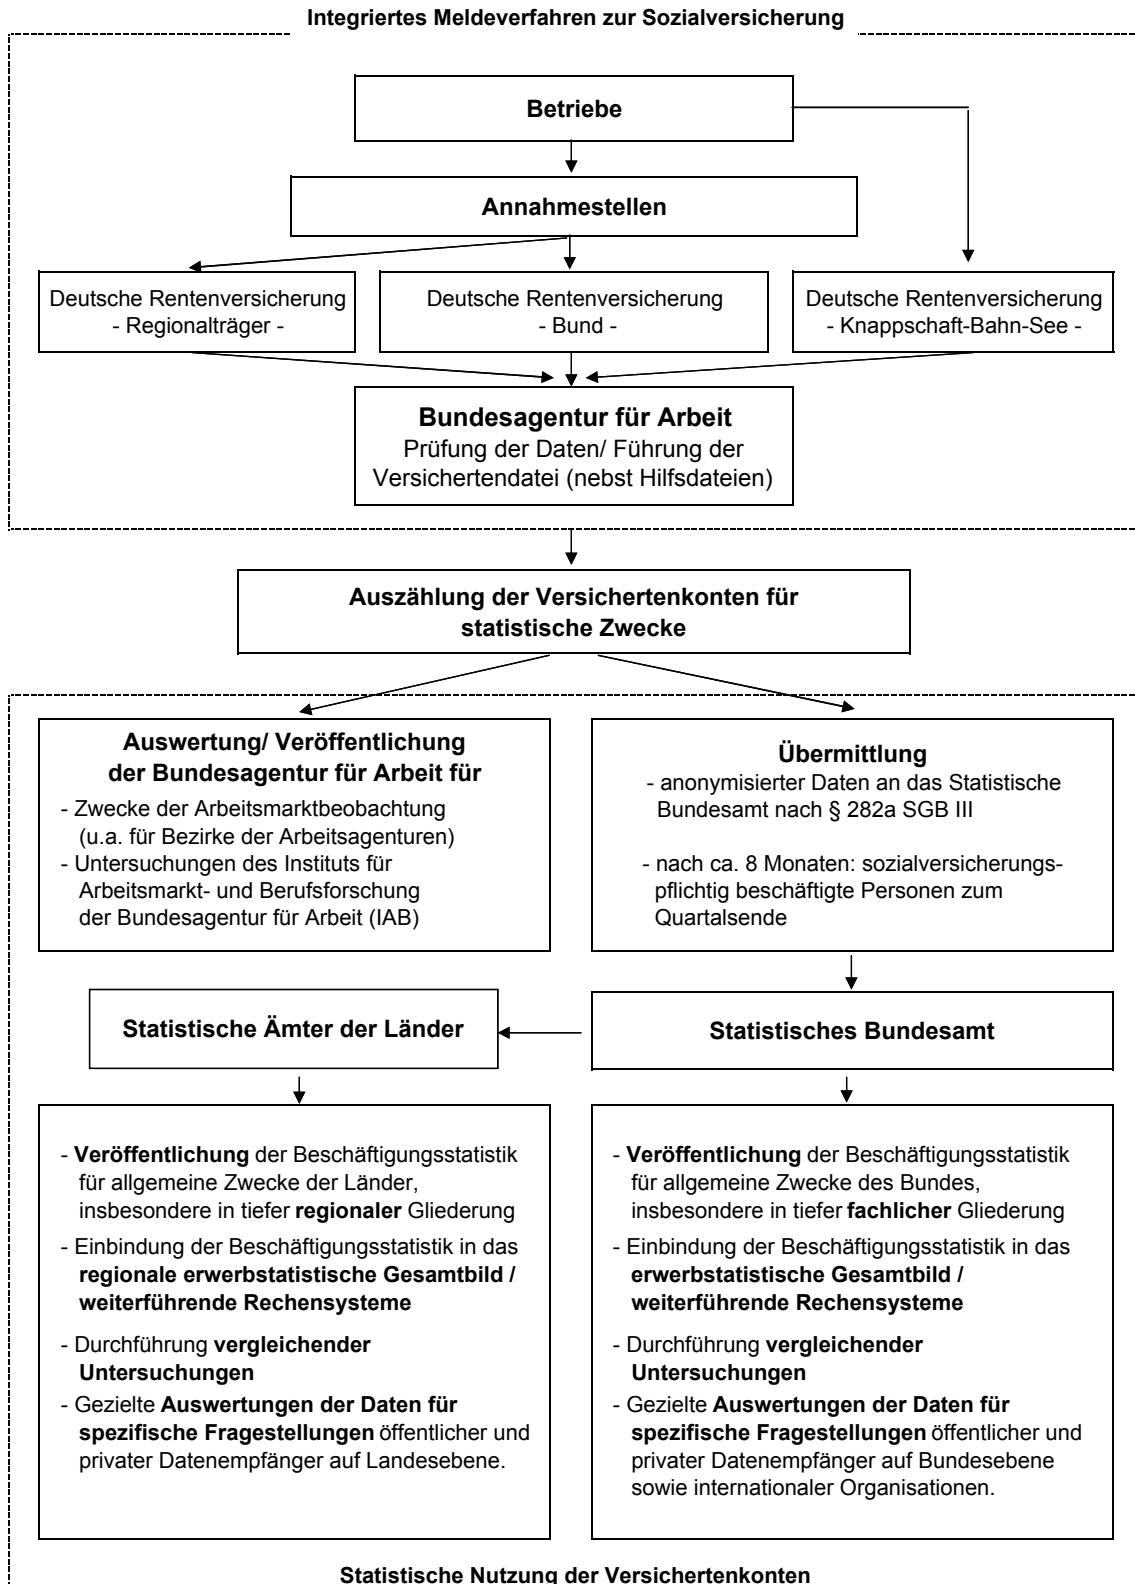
Integriertes Meldeverfahren zur Sozialversicherung

Betriebe

Annahmestellen

Deutsche Rentenversicherung - Regionalträger -

Deutsche Rentenversicherung - Bund -

Deutsche Rentenversicherung - Knappschaft-Bahn-See -

Bundesagentur für Arbeit
Prüfung der Daten/ Führung der Versichertendatei (nebst Hilfsdateien)

Auszählung der Versichertenkonten für statistische Zwecke

Auswertung/ Veröffentlichung der Bundesagentur für Arbeit für
- Zwecke der Arbeitsmarktbeobachtung (u.a. für Bezirke der Arbeitsagenturen)
- Untersuchungen des Instituts für Arbeitsmarkt- und Berufsforschung der Bundesagentur für Arbeit (IAB)

Übermittlung
- anonymisierter Daten an das Statistische Bundesamt nach § 282a SGB III

- nach ca. 8 Monaten: sozialversicherungspflichtig beschäftigte Personen zum Quartalsende

Statistische Ämter der Länder

Statistisches Bundesamt

- Veröffentlichung der Beschäftigungsstatistik für allgemeine Zwecke der Länder, insbesondere in tiefer regionaler Gliederung
- Einbindung der Beschäftigungsstatistik in das regionale erwerbstatistische Gesamtbild / weiterführende Rechensysteme
- Durchführung vergleichender Untersuchungen
- Gezielte Auswertungen der Daten für spezifische Fragestellungen öffentlicher und privater Datenempfänger auf Landesebene.

- Veröffentlichung der Beschäftigungsstatistik für allgemeine Zwecke des Bundes, insbesondere in tiefer fachlicher Gliederung
- Einbindung der Beschäftigungsstatistik in das erwerbstatistische Gesamtbild / weiterführende Rechensysteme
- Durchführung vergleichender Untersuchungen
- Gezielte Auswertungen der Daten für spezifische Fragestellungen öffentlicher und privater Datenempfänger auf Bundesebene sowie internationaler Organisationen.

Statistische Nutzung der Versichertenkonten